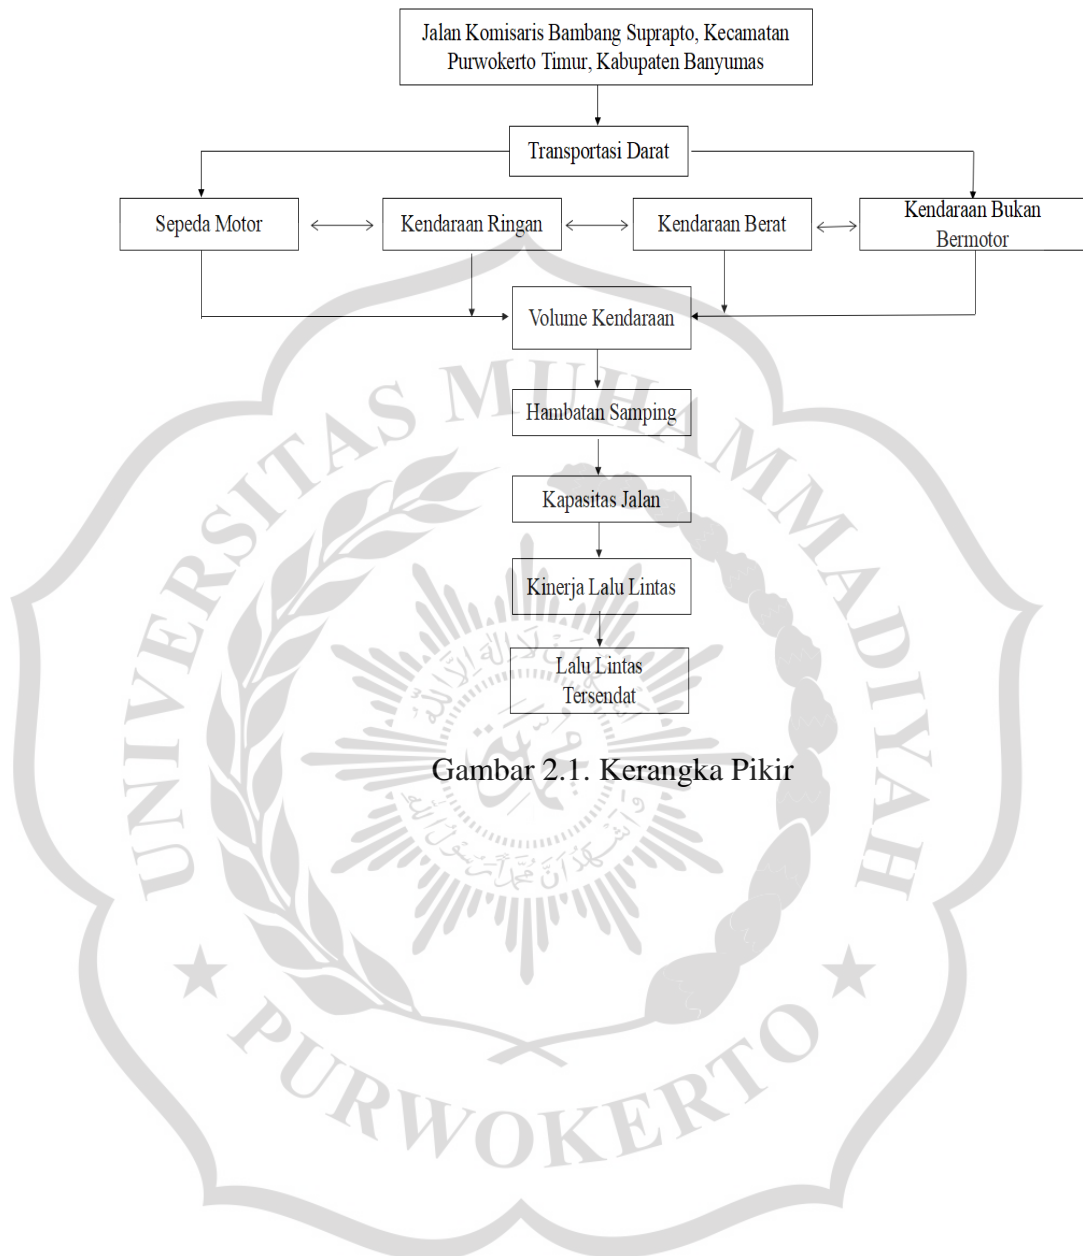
Jalan Komisaris Bambang Suprapto, Kecamatan Purwokerto Timur, Kabupaten Banyumas

Transportasi Darat

Sepeda Motor

Kendaraan Ringan

Kendaraan Berat

Kendaraan Bukan Bermotor

Volume Kendaraan

Hambatan Samping

Kapasitas Jalan

Kinerja Lalu Lintas

Lalu Lintas Tersendat

Gambar 2.1. Kerangka Pikir

UNIVERSITAS MUHAMMADIYAH

PURWOKERTO